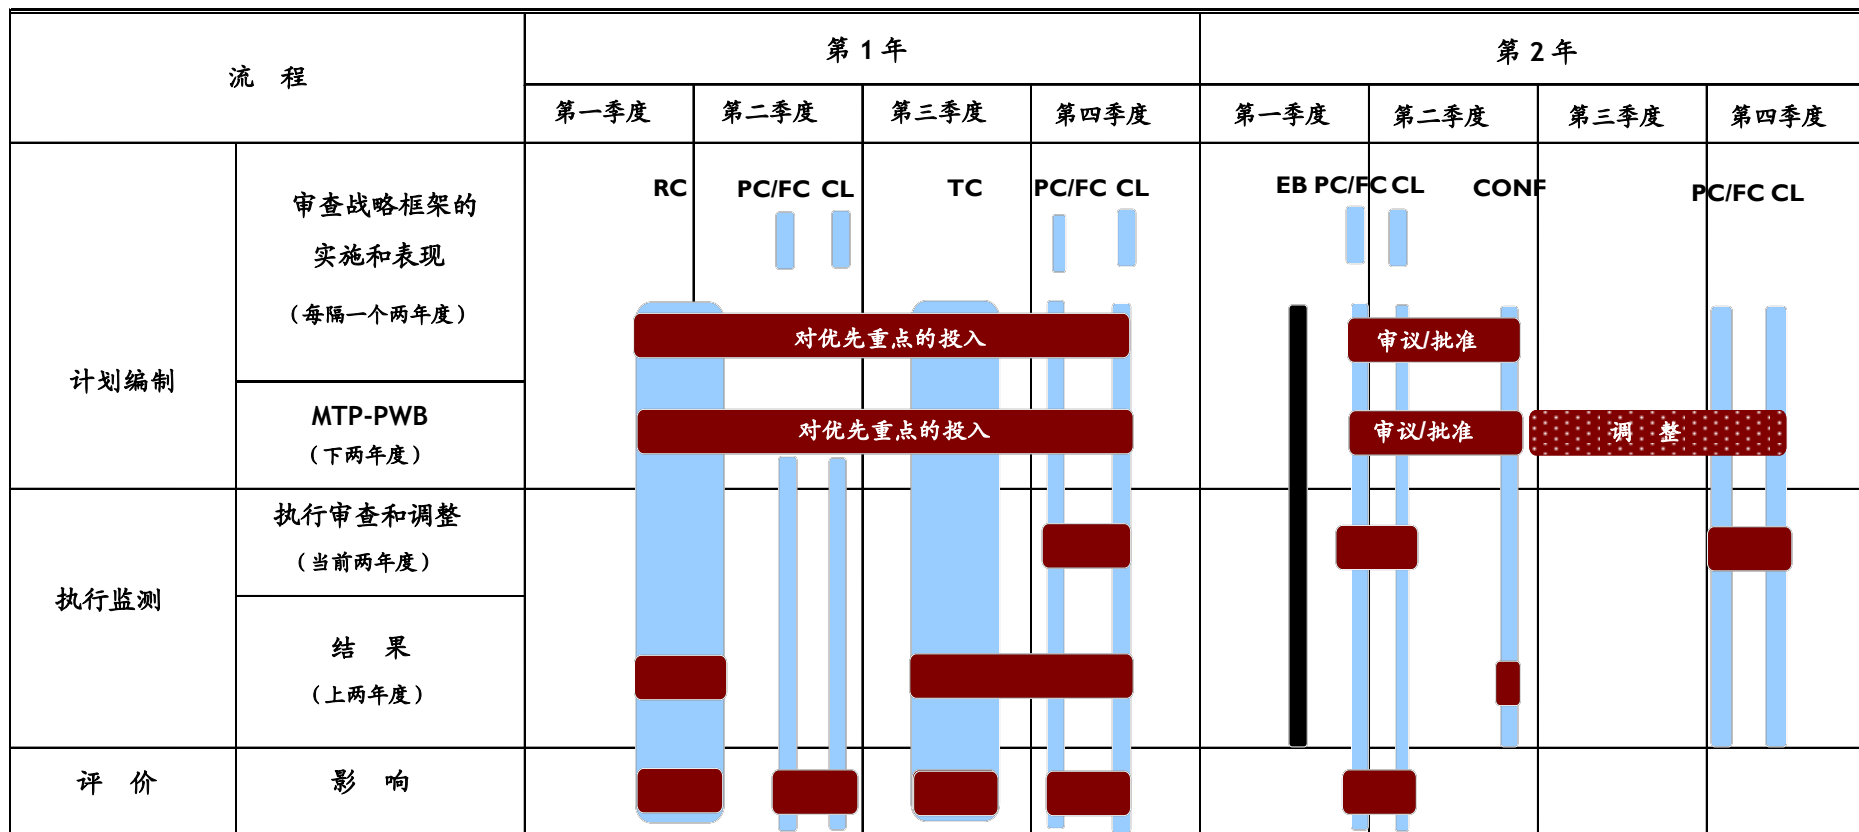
| 流 程 | | 第 1 年 | | | | 第 2 年 | | | |
|---|---|---|---|---|---|---|---|---|---|
| | | 第一季度 | 第二季度 | 第三季度 | 第四季度 | 第一季度 | 第二季度 | 第三季度 | 第四季度 |
| 计划编制 | 审查战略框架的实施和表现（每隔一个两年度） | RC | PC/FC CL | TC | PC/FC CL | EB PC/FC CL | CONF | | PC/FC CL |
| | MTP-PWB（下两年度） | | | | | | | | |
| 执行监测 | 执行审查和调整（当前两年度） | | | | | | | | |
| | 结 果（上两年度） | | | | | | | | |
| 评 价 | 影 响 | | | | | | | | |

对优先重点的投入

审议/批准

对优先重点的投入

审议/批准

调 整